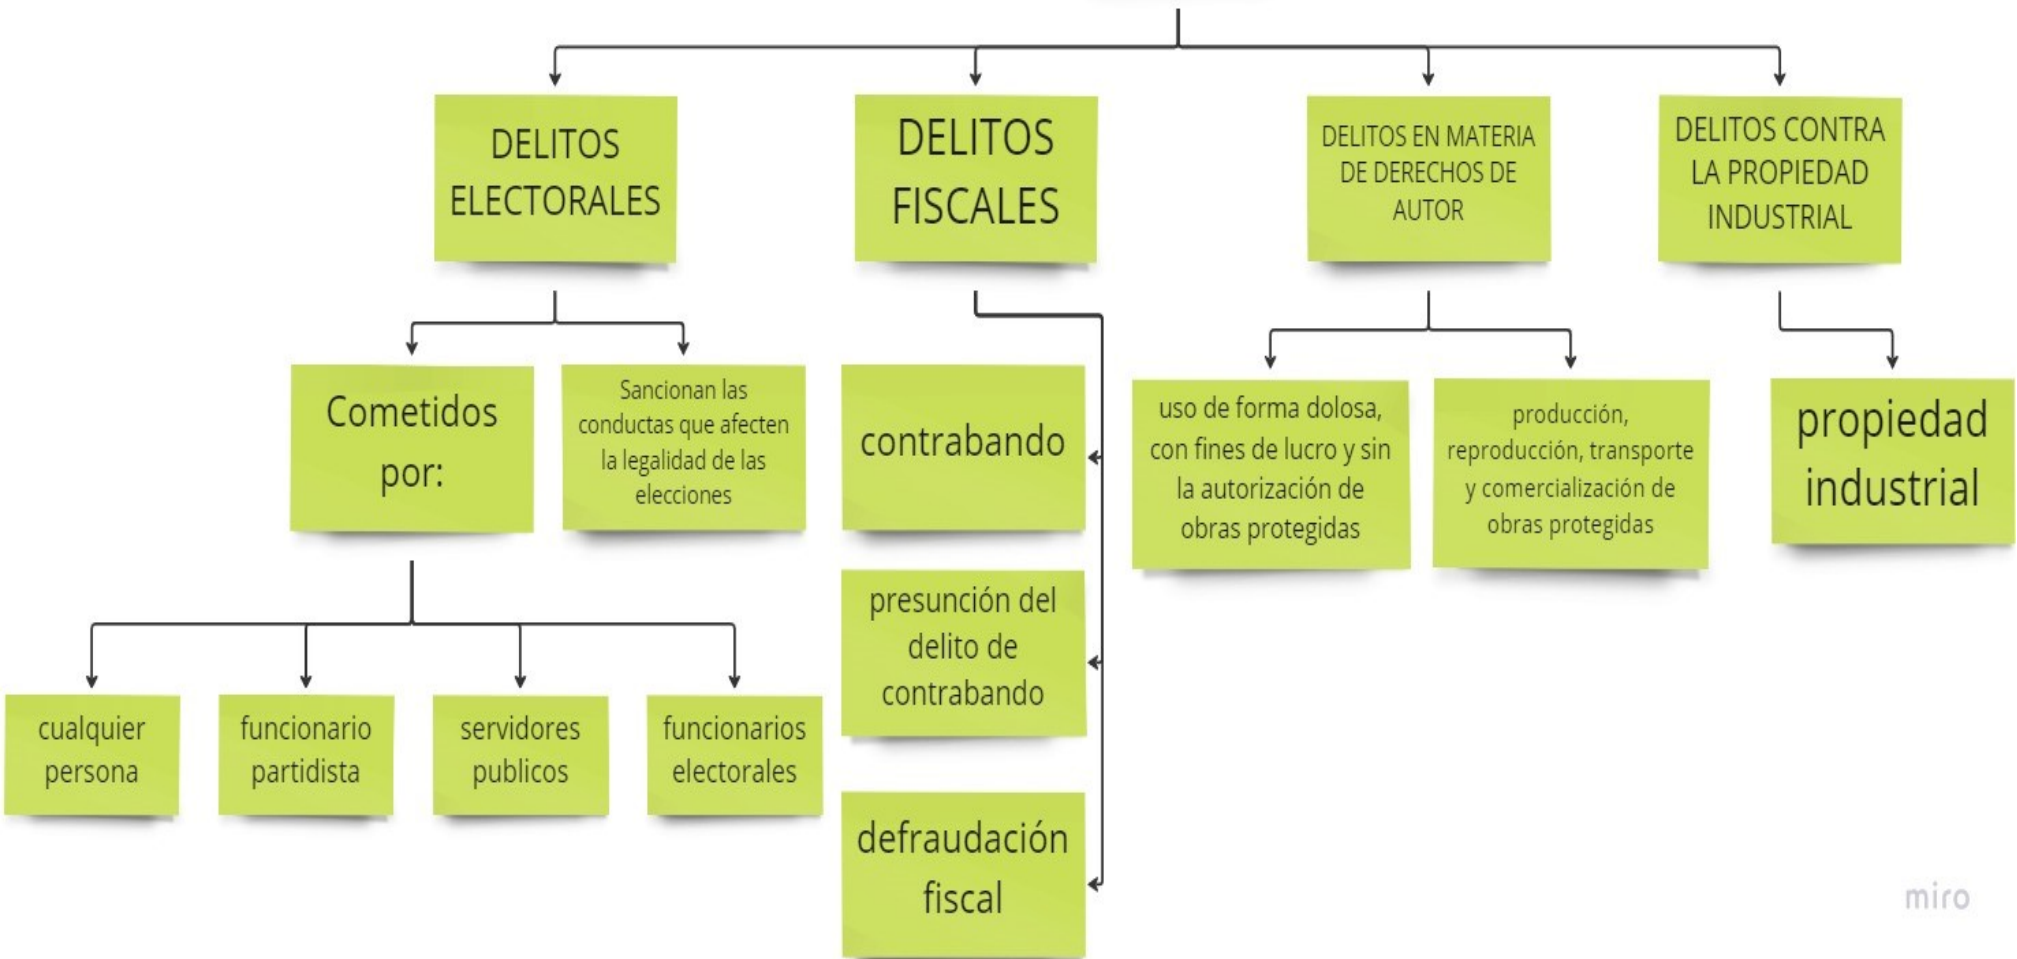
DELITOS ELECTORALES

DELITOS FISCALES

DELITOS EN MATERIA DE DERECHOS DE AUTOR

DELITOS CONTRA LA PROPIEDAD INDUSTRIAL

Cometidos por:

Sancionan las conductas que afecten la legalidad de las elecciones

contrabando

uso de forma dolosa, con fines de lucro y sin la autorización de obras protegidas

producción, reproducción, transporte y comercialización de obras protegidas

propiedad industrial

presunción del delito de contrabando

cualquier persona

funcionario partidista

servidores publicos

funcionarios electorales

defraudación fiscal

miro